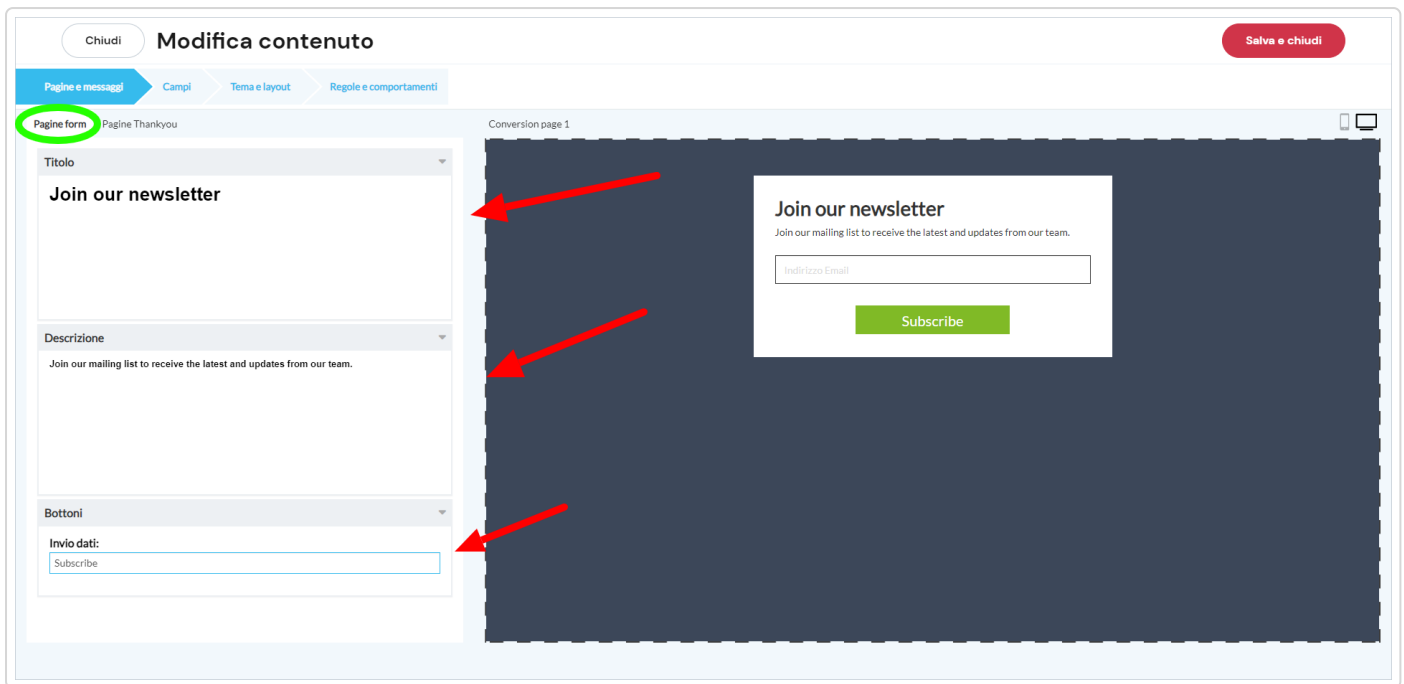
Chiudi

Modifica contenuto

Salva e chiudi

Pagine e messaggi
Campi
Tema e layout
Regole e comportamenti

Pagine form
Pagine Thankyou

Titolo

Join our newsletter

Descrizione

Join our mailing list to receive the latest and updates from our team.

Bottoni

Invio dati:

Subscribe

Conversion page 1

Join our newsletter

Join our mailing list to receive the latest and updates from our team.

Indirizzo Email

Subscribe